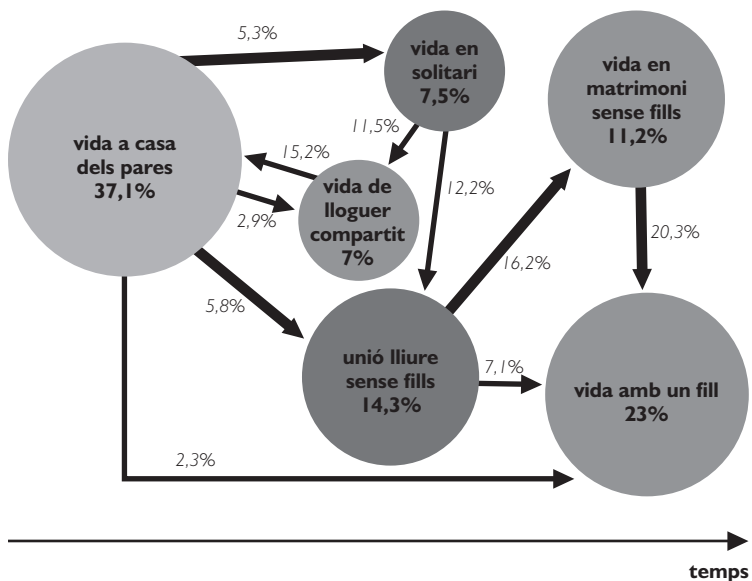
5,3%

vida en solitari 7,5%

vida en matrimoni sense fills 11,2%

vida a casa dels pares 37,1%

11,5%

15,2%

vida de lloguer compartit 7%

2,9%

12,2%

20,3%

16,2%

5,8%

unió lliure sense fills 14,3%

7,1%

vida amb un fill 23%

2,3%

temps